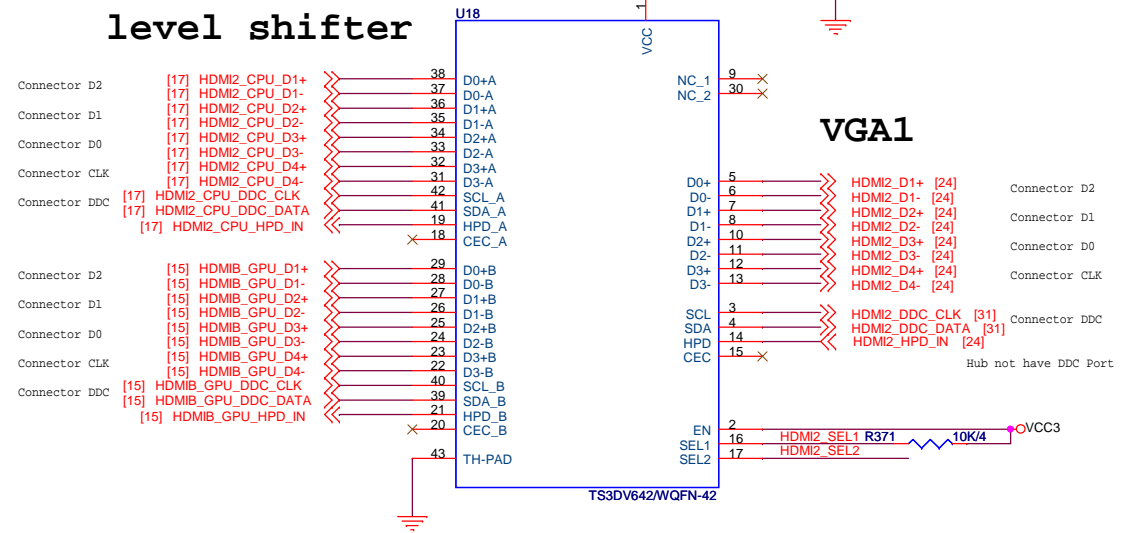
level shifter

U18

1

VCC

Connector D2 [17] HDMI2_CPU_D1+ 38 D0+A
[17] HDMI2_CPU_D1- 37 D0-A
Connector D1 [17] HDMI2_CPU_D2+ 36 D1+A
[17] HDMI2_CPU_D2- 35 D1-A
Connector D0 [17] HDMI2_CPU_D3+ 34 D2+A
[17] HDMI2_CPU_D3- 33 D2-A
Connector CLK [17] HDMI2_CPU_D4+ 32 D3+A
[17] HDMI2_CPU_D4- 31 D3-A
Connector DDC [17] HDMI2_CPU_DDC_CLK 42 SCL_A
[17] HDMI2_CPU_DDC_DATA 41 SDA_A
[17] HDMI2_CPU_HPD_IN 19 HPD_A
18 CEC_A

Connector D2 [15] HDMIB_GPU_D1+ 29 D0+B
[15] HDMIB_GPU_D1- 28 D0-B
Connector D1 [15] HDMIB_GPU_D2+ 27 D1+B
[15] HDMIB_GPU_D2- 26 D1-B
Connector D0 [15] HDMIB_GPU_D3+ 25 D2+B
[15] HDMIB_GPU_D3- 24 D2-B
Connector CLK [15] HDMIB_GPU_D4+ 23 D3+B
[15] HDMIB_GPU_D4- 22 D3-B
Connector DDC [15] HDMIB_GPU_DDC_CLK 40 SCL_B
[15] HDMIB_GPU_DDC_DATA 39 SDA_B
[15] HDMIB_GPU_HPD_IN 21 HPD_B
20 CEC_B

43 TH-PAD

NC_1 9
NC_2 30

VGA1

D0+ 5 HDMI2_D1+ [24] Connector D2
D0- 6 HDMI2_D1- [24]
D1+ 7 HDMI2_D2+ [24] Connector D1
D1- 8 HDMI2_D2- [24]
D2+ 10 HDMI2_D3+ [24] Connector D0
D2- 11 HDMI2_D3- [24]
D3+ 12 HDMI2_D4+ [24] Connector CLK
D3- 13 HDMI2_D4- [24]
SCL 3 HDMI2_DDC_CLK [31] Connector DDC
SDA 4 HDMI2_DDC_DATA [31]
HPD 14 HDMI2_HPD_IN [24]
CEC 15
Hub not have DDC Port

EN 2 VCC3
SEL1 16 HDMI2_SEL1 R371 10K/4
SEL2 17 HDMI2_SEL2

TS3DV642/WQFN-42